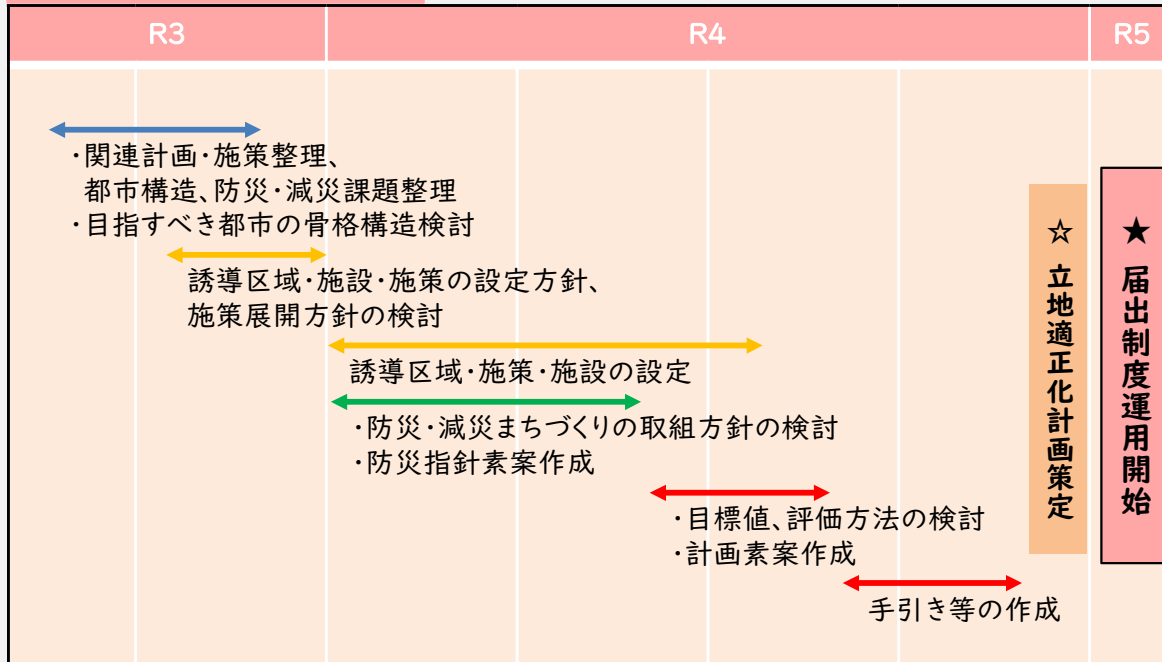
| R3 | R4 | R5 |
|---|---|---|

・関連計画・施策整理、
都市構造、防災・減災課題整理
・目指すべき都市の骨格構造検討

誘導区域・施設・施策の設定方針、
施策展開方針の検討

誘導区域・施策・施設の設定

・防災・減災まちづくりの取組方針の検討
・防災指針素案作成

・目標値、評価方法の検討
・計画素案作成

手引き等の作成

☆ 立地適正化計画策定

★ 届出制度運用開始